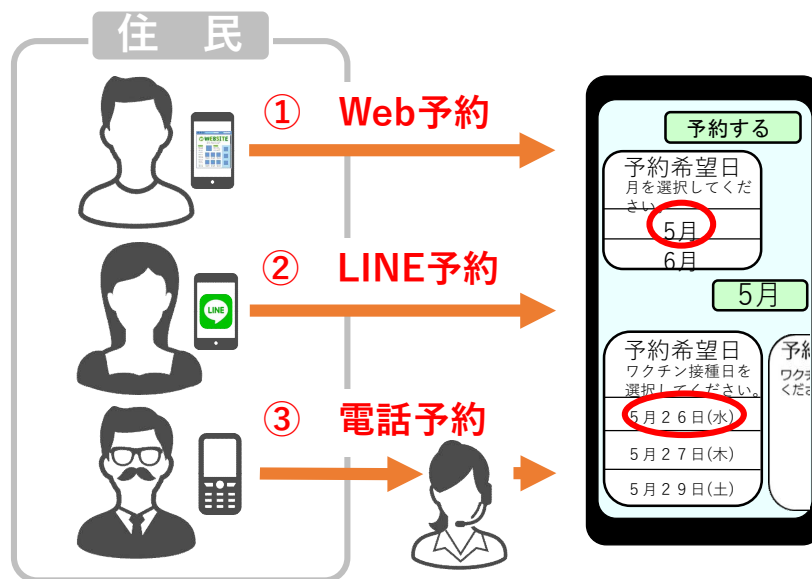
住 民

WEBSITE

① Web予約

LINE

② LINE予約

③ 電話予約

予約する

予約希望日
月を選択してください

5月

6月

5月

予約希望日
ワクチン接種日を選択してください。

5月26日(水)

5月27日(木)

5月29日(土)

予約
ワクチ
くださ